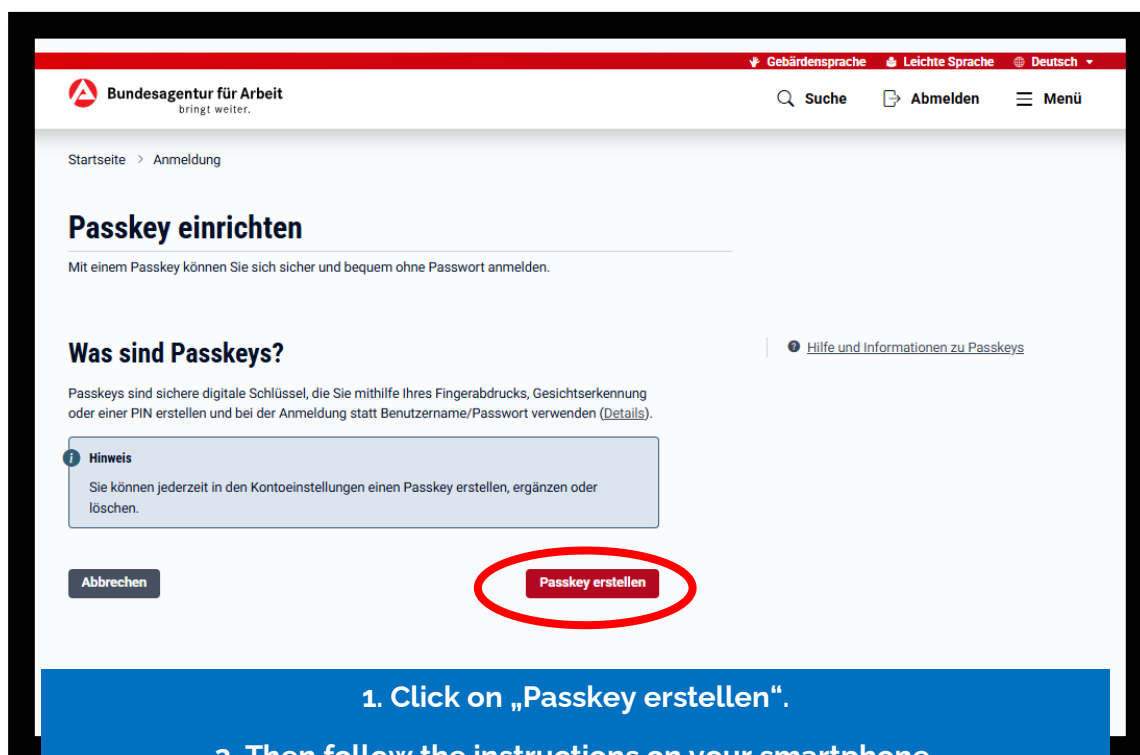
Gebärdensprache Leichte Sprache Deutsch

Bundesagentur für Arbeit
bringt weiter.

Suche Abmelden Menü

Startseite > Anmeldung

Passkey einrichten

Mit einem Passkey können Sie sich sicher und bequem ohne Passwort anmelden.

Was sind Passkeys?

Hilfe und Informationen zu Passkeys

Passkeys sind sichere digitale Schlüssel, die Sie mithilfe Ihres Fingerabdrucks, Gesichtserkennung oder einer PIN erstellen und bei der Anmeldung statt Benutzername/Passwort verwenden (Details).

Hinweis

Sie können jederzeit in den Kontoeinstellungen einen Passkey erstellen, ergänzen oder löschen.

Abbrechen

Passkey erstellen

1. Click on „Passkey erstellen“.

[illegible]